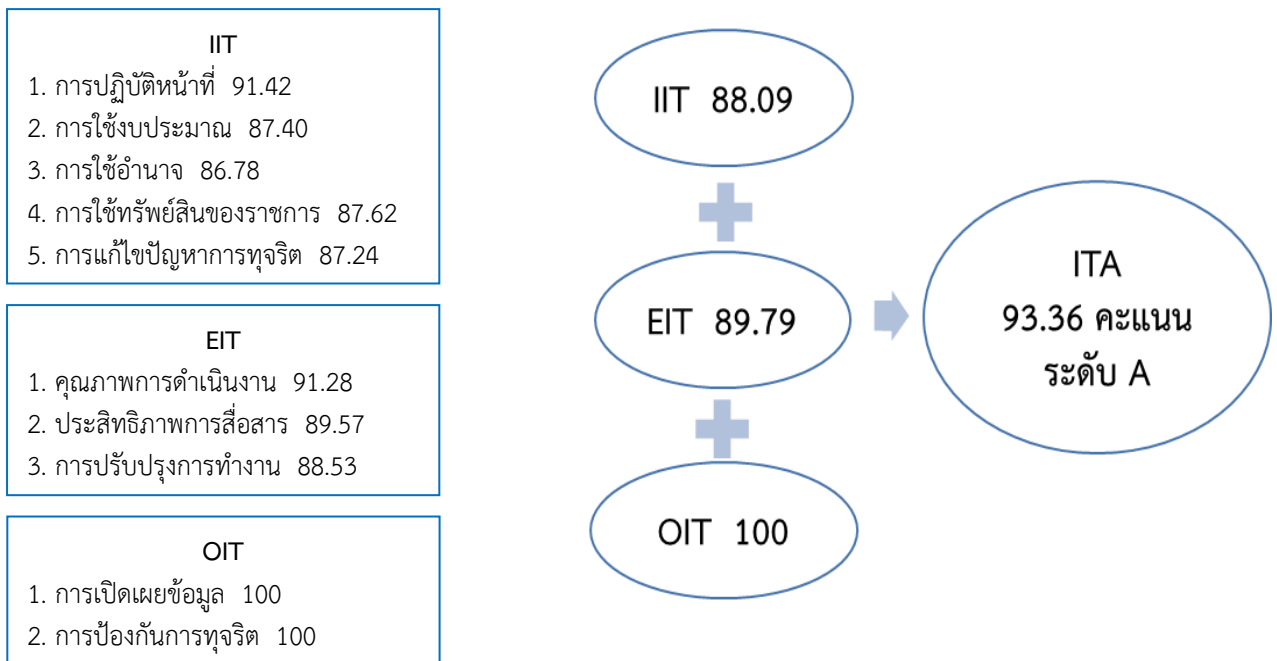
IIT
1. การปฏิบัติหน้าที่ 91.42
2. การใช้งบประมาณ 87.40
3. การใช้อำนาจ 86.78
4. การใช้ทรัพย์สินของราชการ 87.62
5. การแก้ไขปัญหาการทุจริต 87.24

EIT
1. คุณภาพการดำเนินงาน 91.28
2. ประสิทธิภาพการสื่อสาร 89.57
3. การปรับปรุงการทำงาน 88.53

OIT
1. การเปิดเผยข้อมูล 100
2. การป้องกันการทุจริต 100

IIT 88.09

EIT 89.79

OIT 100

ITA
93.36 คะแนน
ระดับ A